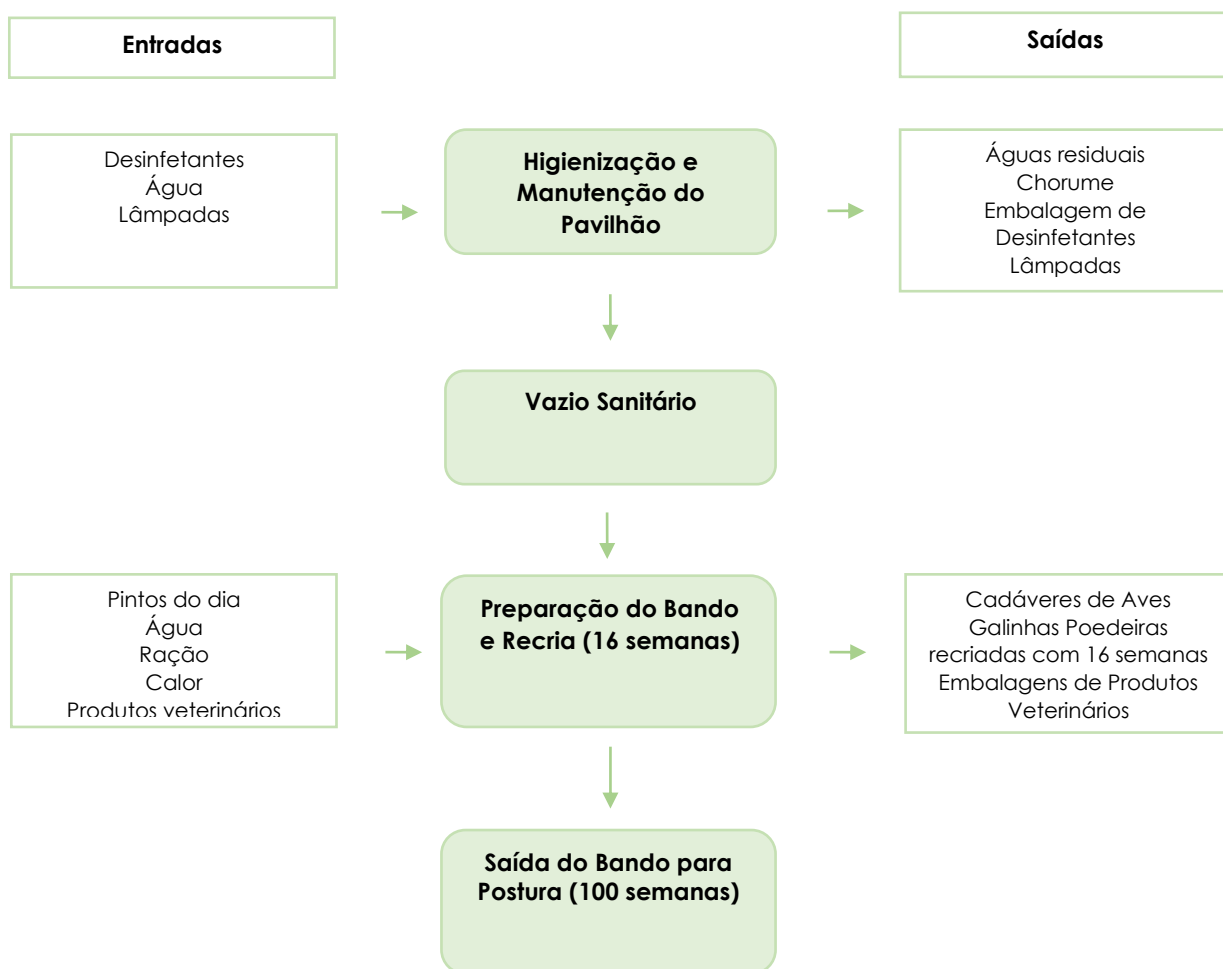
Entradas

Saídas

Desinfetantes
Água
Lâmpadas

Higienização e Manutenção do Pavilhão

Águas residuais
Chorume
Embalagem de Desinfetantes
Lâmpadas

Vazio Sanitário

Pintos do dia
Água
Ração
Calor
Produtos veterinários

Preparação do Bando e Recria (16 semanas)

Cadáveres de Aves
Galinhas Poedeiras recriadas com 16 semanas
Embalagens de Produtos Veterinários

Saída do Bando para Postura (100 semanas)